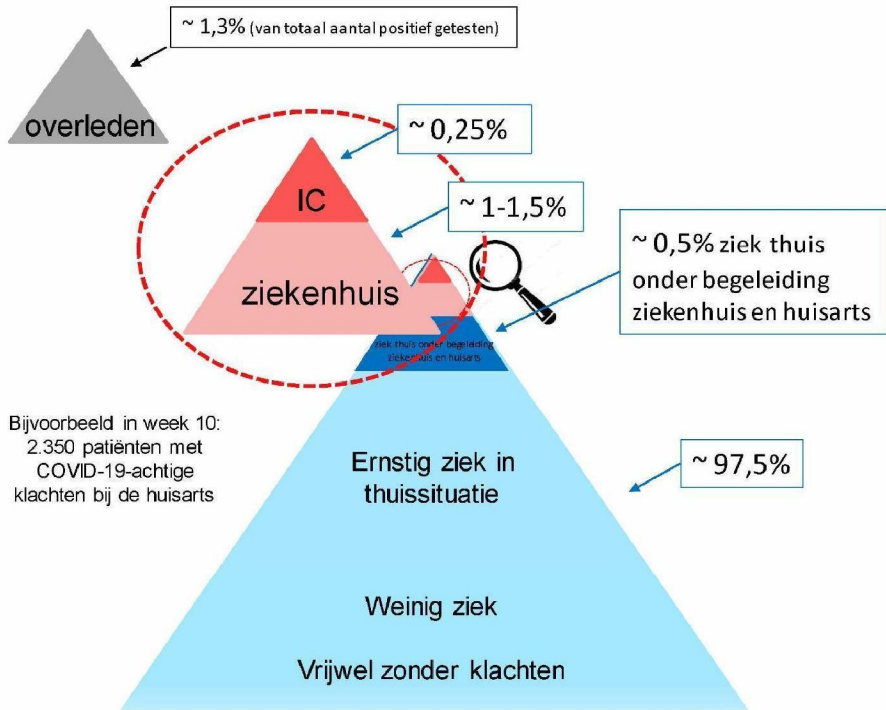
~ 1,3% (van totaal aantal positief getesten)

overleden

~ 0,25%

IC

~ 1-1,5%

ziekenhuis

~ 0,5% ziek thuis onder begeleiding ziekenhuis en huisarts

ziek thuis onder begeleiding ziekenhuis en huisarts

Bijvoorbeeld in week 10: 2.350 patiënten met COVID-19-achtige klachten bij de huisarts

Ernstig ziek in thuissituatie

~ 97,5%

Weinig ziek

Vrijwel zonder klachten